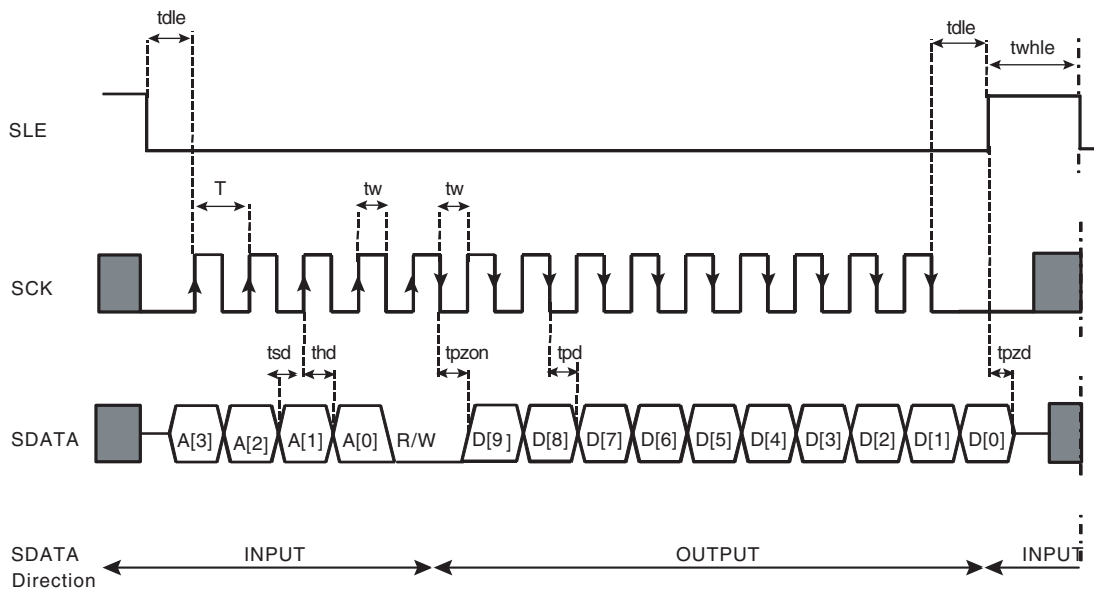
tdle

tdle

twhle

SLE

T

tw

tw

SCK

tsd

thd

tpzon

tpd

tpzd

SDATA

A[3]

A[2]

A[1]

A[0]

R/W

D[9]

D[8]

D[7]

D[6]

D[5]

D[4]

D[3]

D[2]

D[1]

D[0]

SDATA Direction

INPUT

OUTPUT

INPUT